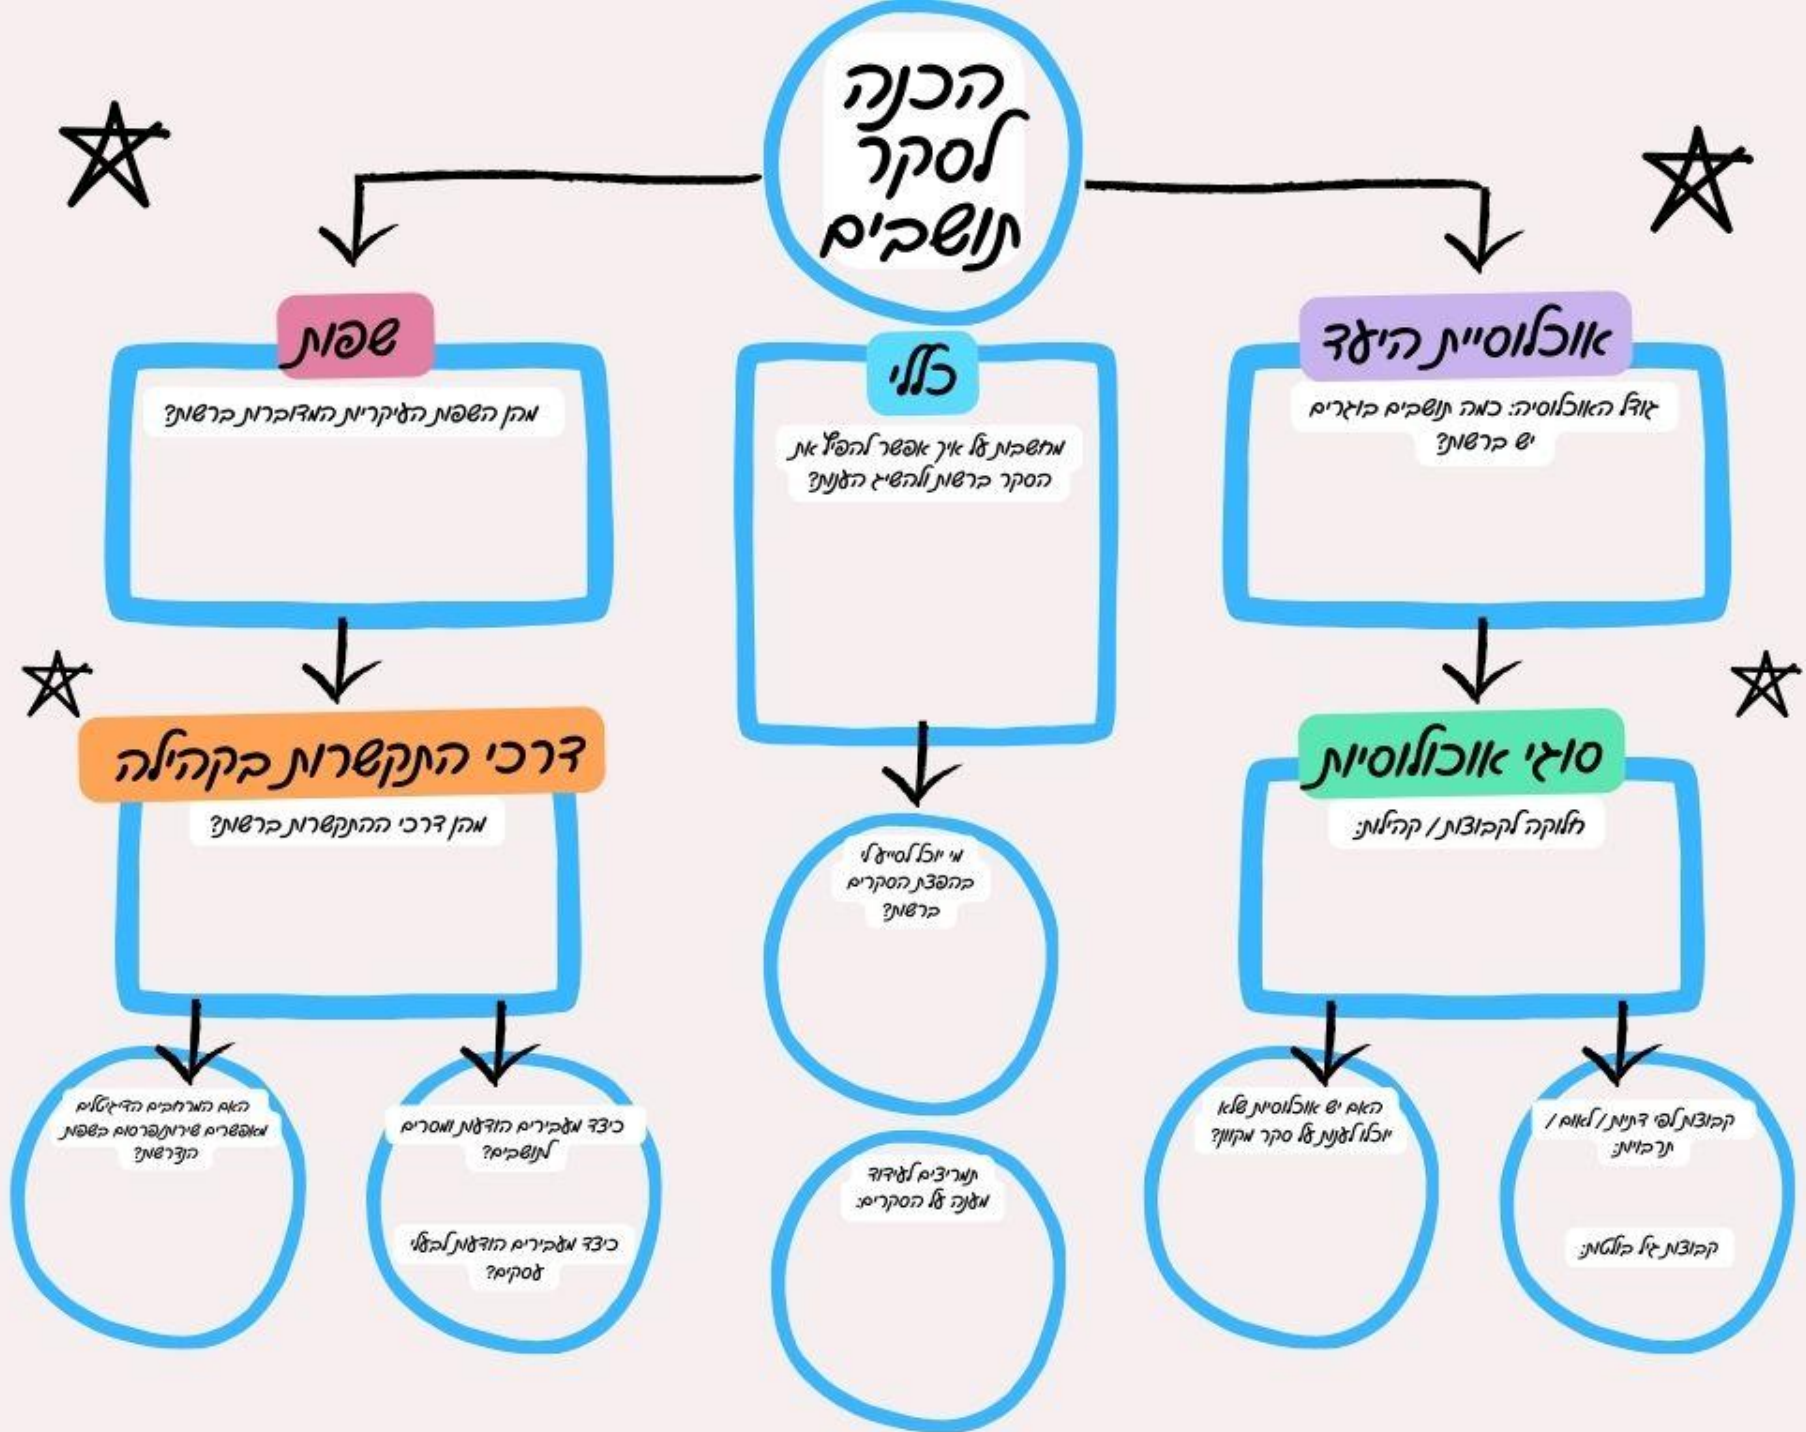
הכנה לסקר תושבים

אוכלוסיית היעד

גודל האוכלוסיה: כמה תושבים בוגרים יש ברשות?

כללי

מחשבות על איך אפשר להפיץ את הסקר ברשות ולהשיג היענות?

שפות

מהן השפות העיקריות המדוברות ברשות?

סוגי אוכלוסיות

חלוקה לקבוצות / קהילות:

קבוצות לפי דתיות / לאום / תרבויות:

קבוצות גיל בולטות:

האם יש אוכלוסיות שלא יוכלו לענות על סקר מקוון?

מי יוכל לסייע לי בהפצת הסקרים ברשות?

תמריצים לעידוד מענה על הסקרים:

דרכי התקשרות בקהילה

מהן דרכי ההתקשרות ברשות?

כיצד מעבירים הודעות ומסרים לתושבים?

כיצד מעבירים הודעות לבעלי עסקים?

האם המרחבים הדיגיטלים מאפשרים שירות/פרסום בשפות הנדרשות?